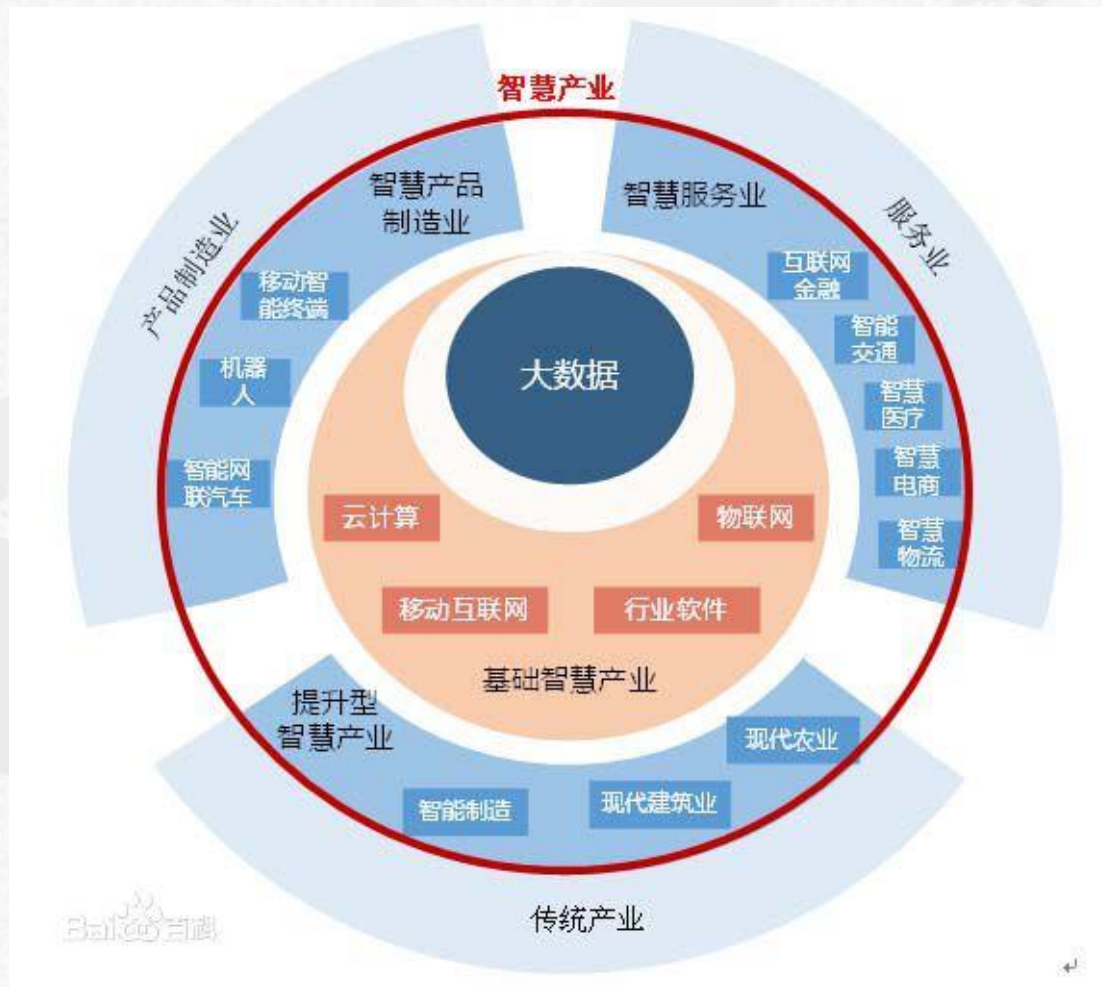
智慧产业

产品制造业

智慧产品制造业

移动智能终端

机器人

智能网联汽车

智慧服务业

服务业

互联网金融

智能交通

智慧医疗

智慧电商

智慧物流

大数据

云计算

物联网

移动互联网

行业软件

基础智慧产业

提升型智慧产业

现代农业

智能制造

现代建筑业

传统产业

Bai百科